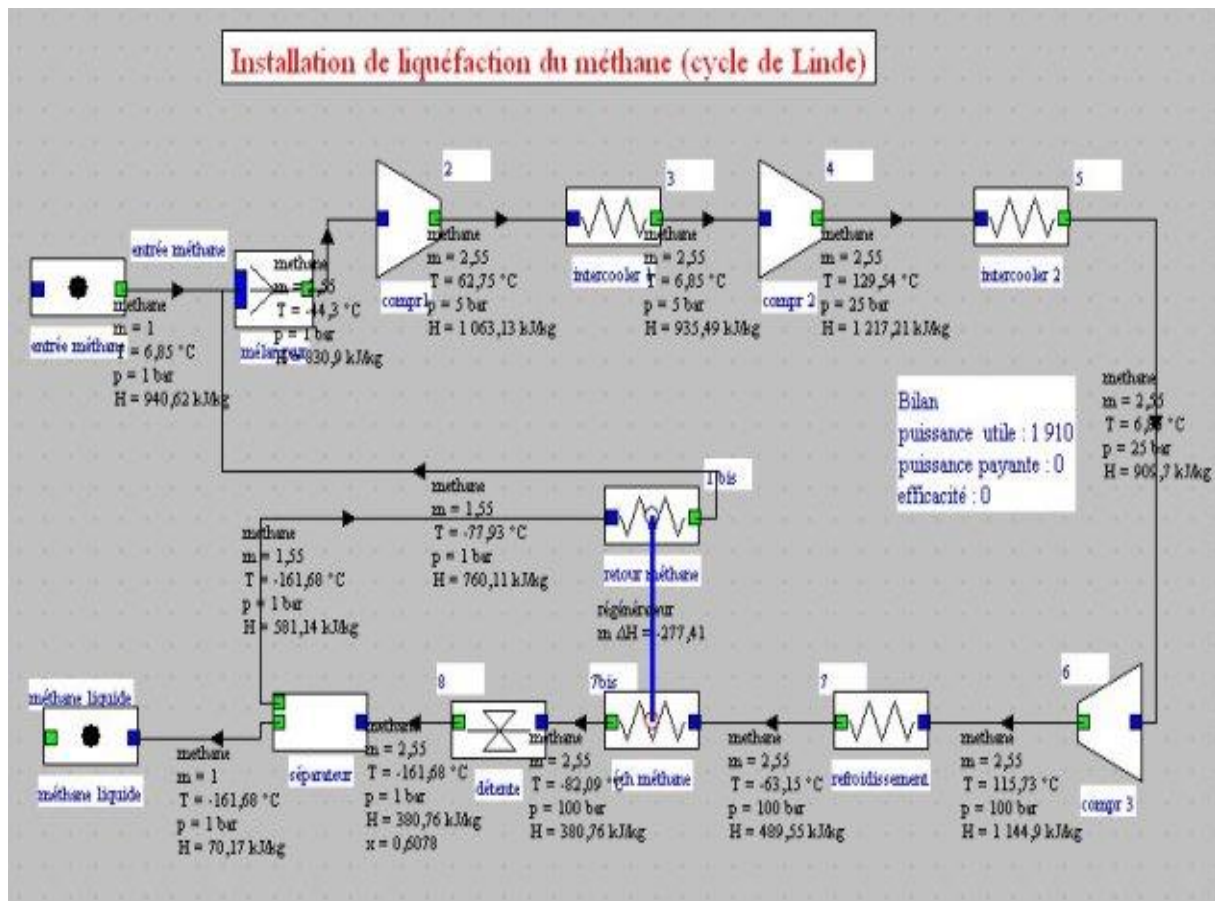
Installation de liquéfaction du méthane (cycle de Linde)

entrée méthane

entrée méthane

methane
m = 1
T = 6,85 °C
p = 1 bar
H = 940,62 kJ/kg

mélangeur

methane
m = 2,55
T = -44,3 °C
p = 1 bar
H = 830,9 kJ/kg

2

compr1

methane
m = 2,55
T = 62,75 °C
p = 5 bar
H = 1 063,13 kJ/kg

3

intercooler 1

methane
m = 2,55
T = 6,85 °C
p = 5 bar
H = 935,49 kJ/kg

4

compr 2

methane
m = 2,55
T = 129,54 °C
p = 25 bar
H = 1 217,21 kJ/kg

5

intercooler 2

methane
m = 2,55
T = 6,85 °C
p = 25 bar
H = 909,7 kJ/kg

Bilan
puissance utile : 1 910
puissance payante : 0
efficacité : 0

1bis

methane
m = 1,55
T = -77,93 °C
p = 1 bar
H = 760,11 kJ/kg

retour méthane

régénérateur
m ΔH = -277,41

methane
m = 1,55
T = -161,68 °C
p = 1 bar
H = 581,14 kJ/kg

méthane liquide

méthane liquide

methane
m = 1
T = -161,68 °C
p = 1 bar
H = 70,17 kJ/kg

séparateur

methane
m = 2,55
T = -161,68 °C
p = 1 bar
H = 380,76 kJ/kg
x = 0,6078

8

détente

7bis

methane
m = 2,55
T = -82,09 °C
p = 100 bar
H = 380,76 kJ/kg

ech méthane

methane
m = 2,55
T = -63,15 °C
p = 100 bar
H = 489,55 kJ/kg

7

refroidissement

6

methane
m = 2,55
T = 115,73 °C
p = 100 bar
H = 1 144,9 kJ/kg

compr 3